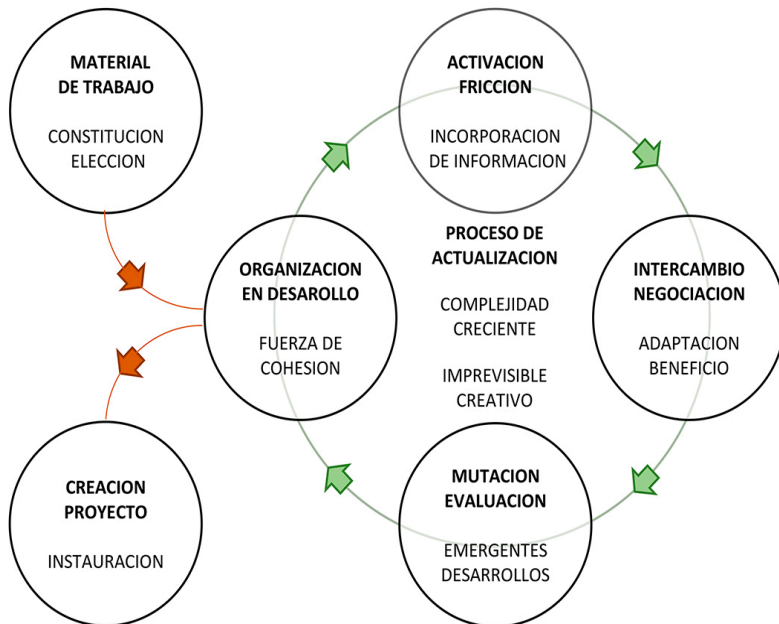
MATERIAL DE TRABAJO

CONSTITUCION ELECCION

ACTIVACION FRICCION

INCORPORACION DE INFORMACION

PROCESO DE ACTUALIZACION

COMPLEJIDAD CRECIENTE

IMPREVISIBLE CREATIVO

ORGANIZACION EN DESAROLLO

FUERZA DE COHESION

INTERCAMBIO NEGOCIACION

ADAPTACION BENEFICIO

CREACION PROYECTO

INSTAURACION

MUTACION EVALUACION

EMERGENTES DESARROLLOS